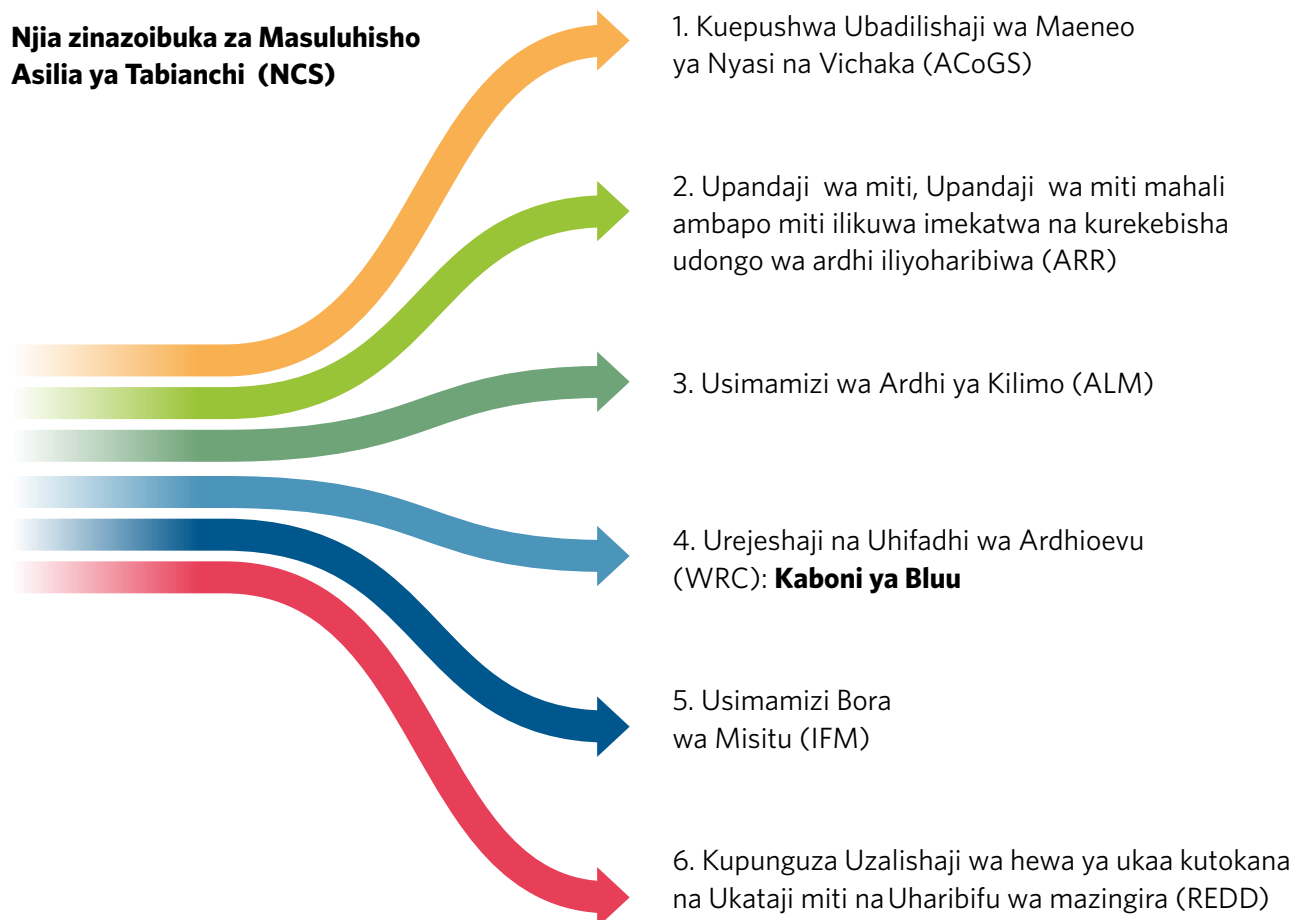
Njia zinazoibuka za Masuluhisho Asilia ya Tabianchi (NCS)

1. Kuepushwa Ubadilishaji wa Maeneo ya Nyasi na Vichaka (ACoGS)

2. Upandaji wa miti, Upandaji wa miti mahali ambapo miti ilikuwa imekatwa na kurekebisha udongo wa ardhi iliyoharibiwa (ARR)

3. Usimamizi wa Ardhi ya Kilimo (ALM)

4. Urejeshaji na Uhifadhi wa Ardhioevu (WRC): **Kaboni ya Bluu**

5. Usimamizi Bora wa Misitu (IFM)

6. Kupunguza Uzalishaji wa hewa ya ukaa kutokana na Ukataji miti na Uharibifu wa mazingira (REDD)